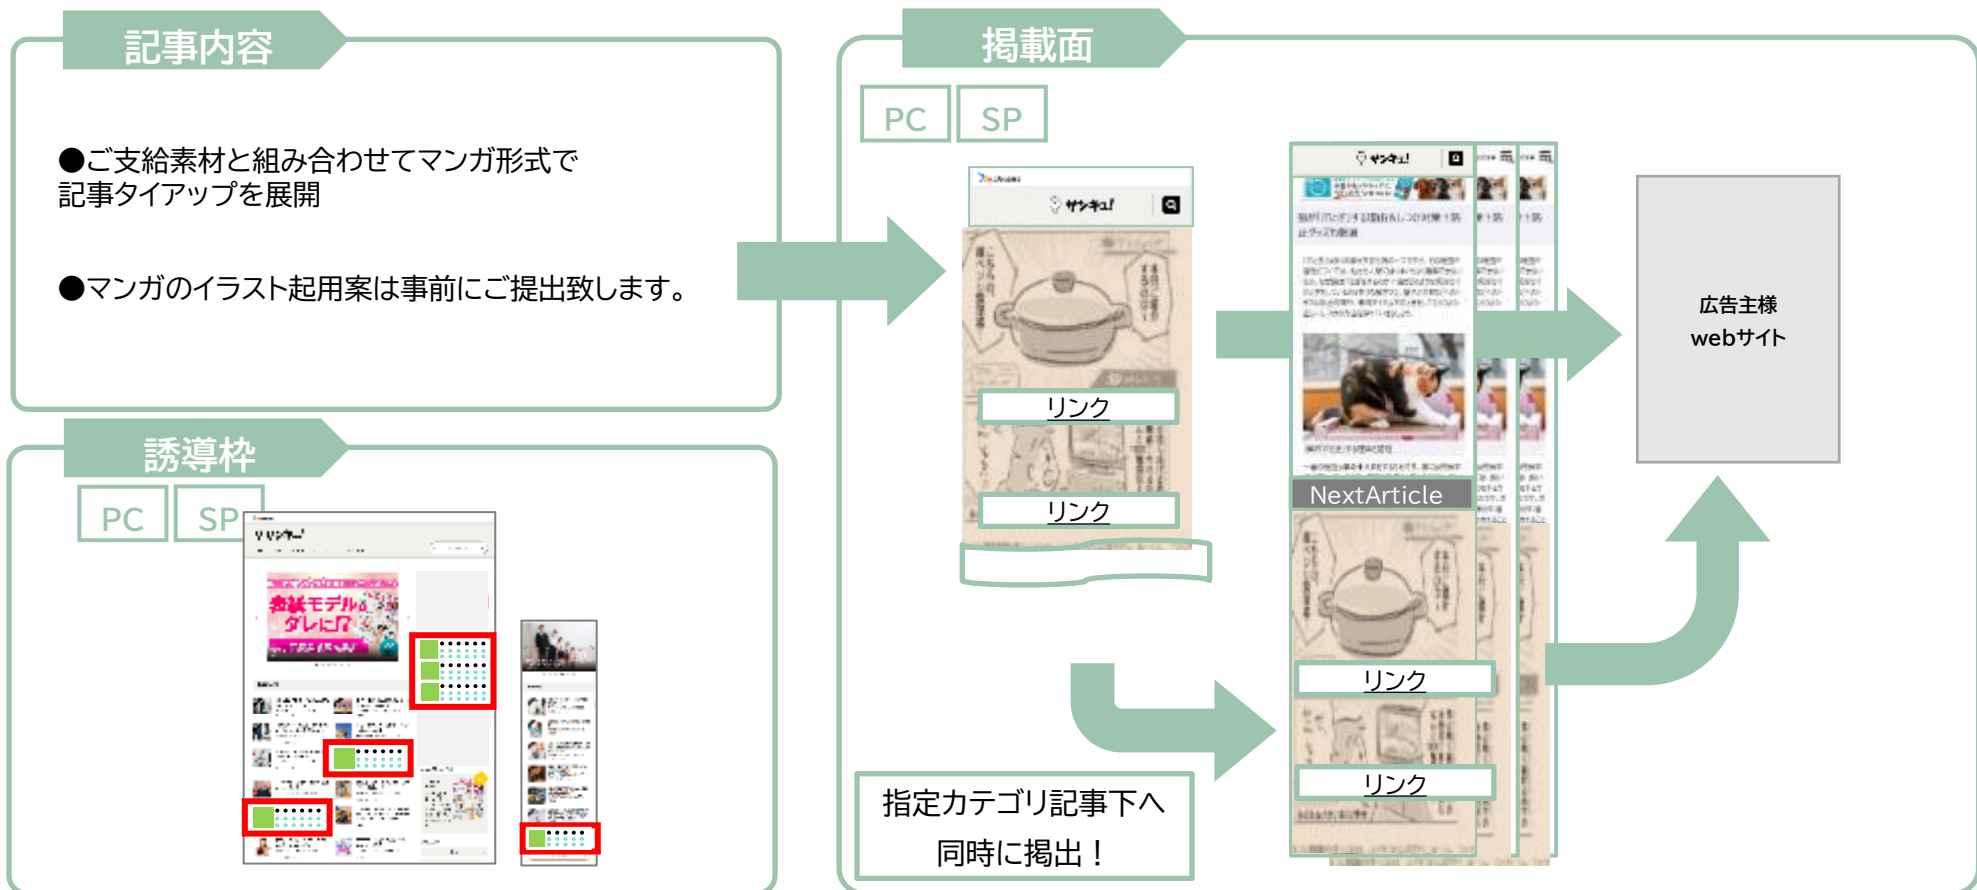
記事内容

●ご支給素材と組み合わせてマンガ形式で記事タイアップを展開

●マンガのイラスト起用案は事前にご提出致します。

誘導枠

PC SP

掲載面

PC SP

サンキュ!

リンク

リンク

サンキュ!

NextArticle

リンク

リンク

広告主様
webサイト

指定カテゴリ記事下へ
同時に掲出！